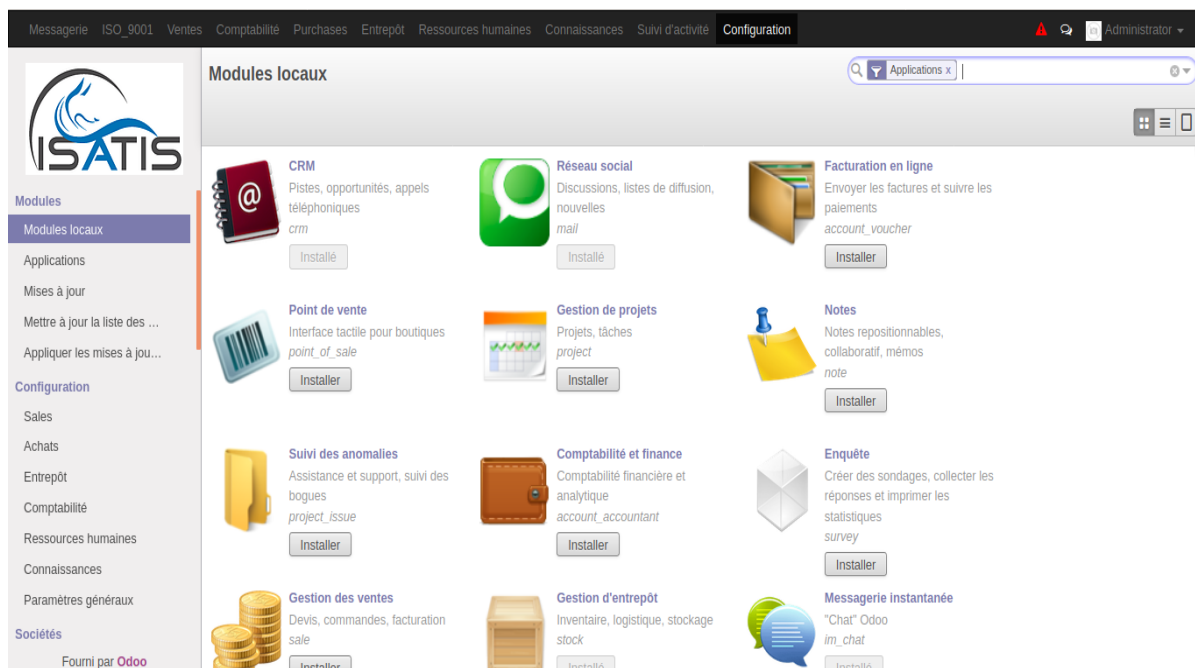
Messagerie ISO_9001 Ventes Comptabilité Purchases Entrepôt Ressources humaines Connaissances Suivi d'activité Configuration

Administrator

ISATIS

Modules
Modules locaux
Applications
Mises à jour
Mettre à jour la liste des ...
Appliquer les mises à jou...
Configuration
Sales
Achats
Entrepôt
Comptabilité
Ressources humaines
Connaissances
Paramètres généraux
Sociétés
Fourni par Odoo

Modules locaux

Applications x

CRM
Pistes, opportunités, appels téléphoniques
crm
Installé

Réseau social
Discussions, listes de diffusion, nouvelles
mail
Installé

Facturation en ligne
Envoyer les factures et suivre les paiements
account_voucher
Installer

Point de vente
Interface tactile pour boutiques
point_of_sale
Installer

Gestion de projets
Projets, tâches
project
Installer

Notes
Notes repositionnables, collaboratif, mémos
note
Installer

Suivi des anomalies
Assistance and support, suivi des bogues
project_issue
Installer

Comptabilité et finance
Comptabilité financière et analytique
account_accountant
Installer

Enquête
Créer des sondages, collecter les réponses et imprimer les statistiques
survey
Installer

Gestion des ventes
Devis, commandes, facturation
sale
Installer

Gestion d'entrepôt
Inventaire, logistique, stockage
stock
Installé

Messagerie instantanée
"Chat" Odoo
im_chat
Installé